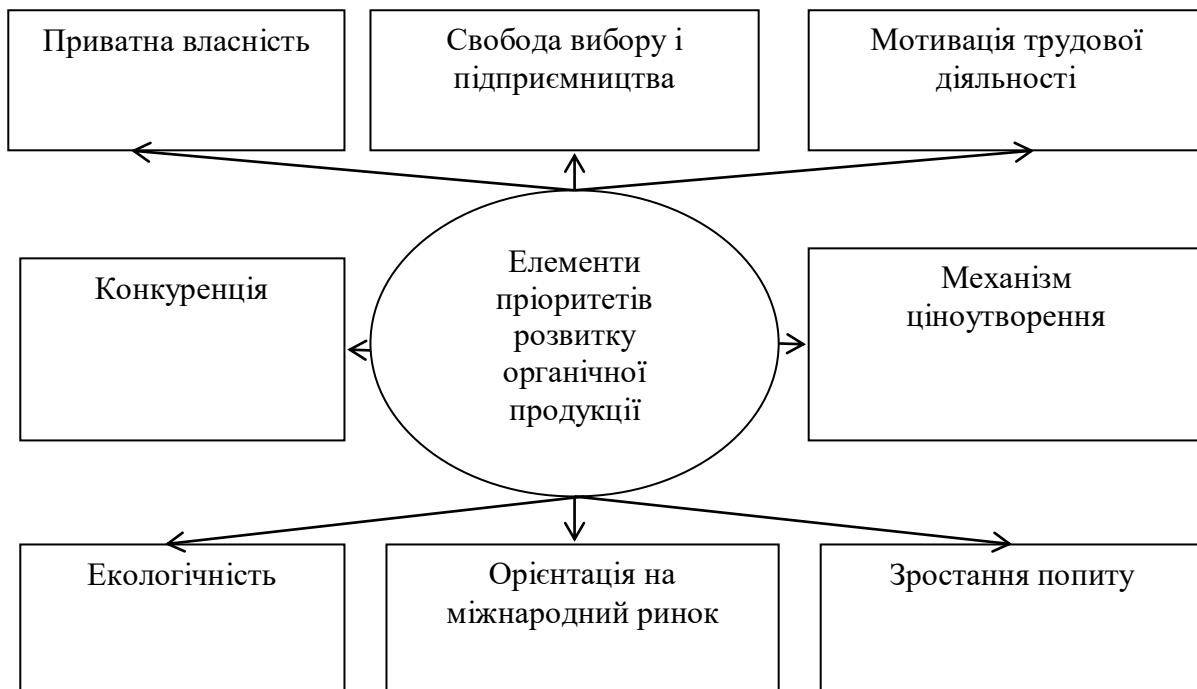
Приватна власність

Свобода вибору і підприємництва

Мотивація трудової діяльності

Конкуренція

Елементи пріоритетів розвитку органічної продукції

Механізм ціноутворення

Екологічність

Орієнтація на міжнародний ринок

Зростання попиту